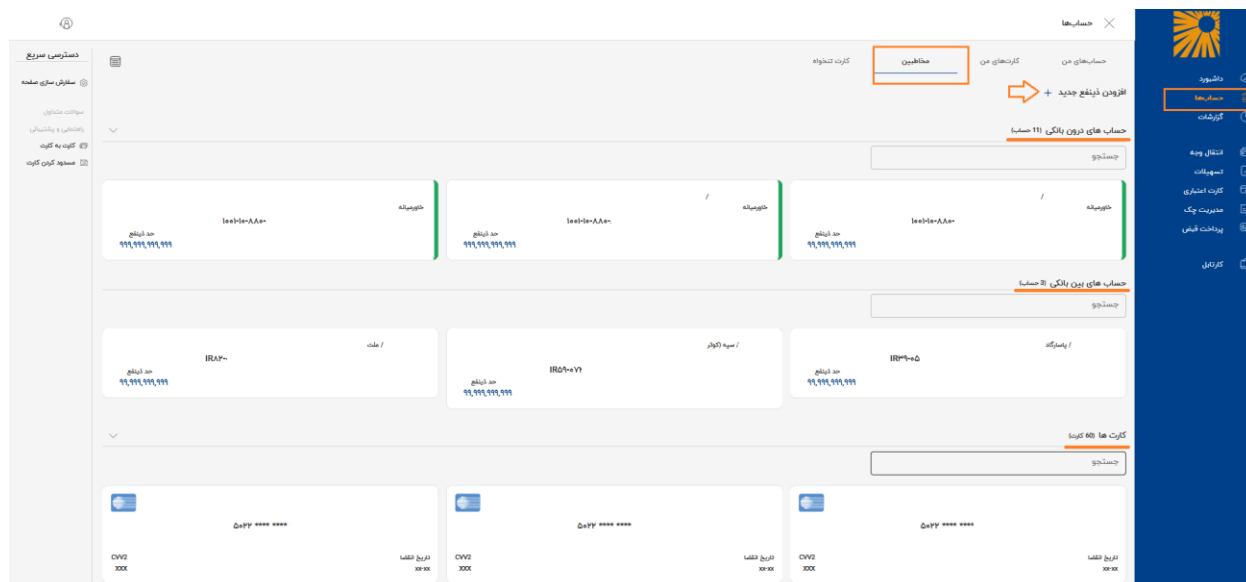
حساب‌ها

داشبورد
حساب‌ها
گزارشات
انتقال وجه
تسهیلات
کارت اعتباری
مدیریت چک
پرداخت قبض
کارتابل

حساب‌های من
کارت‌های من
مخاطبین
کارت تنخواه

افزودن ذینفع جدید +

حساب های درون بانکی (11 حساب)

جستجو

/
خاورمیانه
۱۰۰۱-۱۰-۸۸۰
حد ذینفع
۹۹,۹۹۹,۹۹۹,۹۹۹

/
خاورمیانه
۱۰۰۱-۱۰-۸۸۰
حد ذینفع
۹۹,۹۹۹,۹۹۹,۹۹۹

خاورمیانه
۱۰۰۱-۱۰-۸۸۰
حد ذینفع
۹۹,۹۹۹,۹۹۹,۹۹۹

حساب های بین بانکی (3 حساب)

جستجو

/ پاسارگاد
IR۳۹-۰۵
حد ذینفع
۹۹,۹۹۹,۹۹۹,۹۹۹

/ سپه (کوثر
IR۵۹-۰۷۲
حد ذینفع
۹۹,۹۹۹,۹۹۹,۹۹۹

/ ملت
IR۸۲۰
حد ذینفع
۹۹,۹۹۹,۹۹۹,۹۹۹

کارت ها (60 کارت)

جستجو

۵۰۲۲ **** ****
تاریخ انقضا
xx-xx
CVV2
xxx

۵۰۲۲ **** ****
تاریخ انقضا
xx-xx
CVV2
xxx

۵۰۲۲ **** ****
تاریخ انقضا
xx-xx
CVV2
xxx

دسترسی سریع
سفارشی سازی صفحه
سوالات متداول
راهنمایی و پشتیبانی
کارت به کارت
مسدود کردن کارت